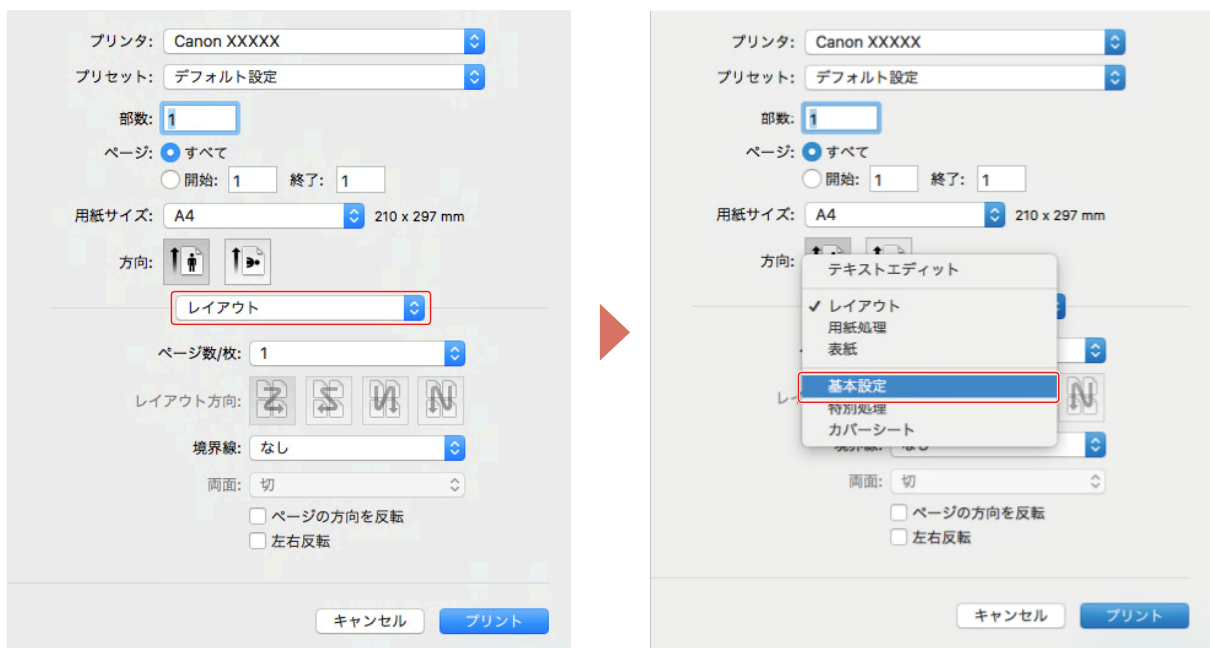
プリンタ: Canon XXXXX
プリセット: デフォルト設定
部数: 1
ページ: すべて
開始: 1 終了: 1
用紙サイズ: A4 210 x 297 mm
方向:
レイアウト
ページ数/枚: 1
レイアウト方向:
境界線: なし
両面: 切
ページの方向を反転
左右反転
キャンセル プリント

プリンタ: Canon XXXXX
プリセット: デフォルト設定
部数: 1
ページ: すべて
開始: 1 終了: 1
用紙サイズ: A4 210 x 297 mm
方向:
テキストエディット
✓ レイアウト
用紙処理
表紙
基本設定
特別処理
カバーシート
両面: 切
ページの方向を反転
左右反転
キャンセル プリント